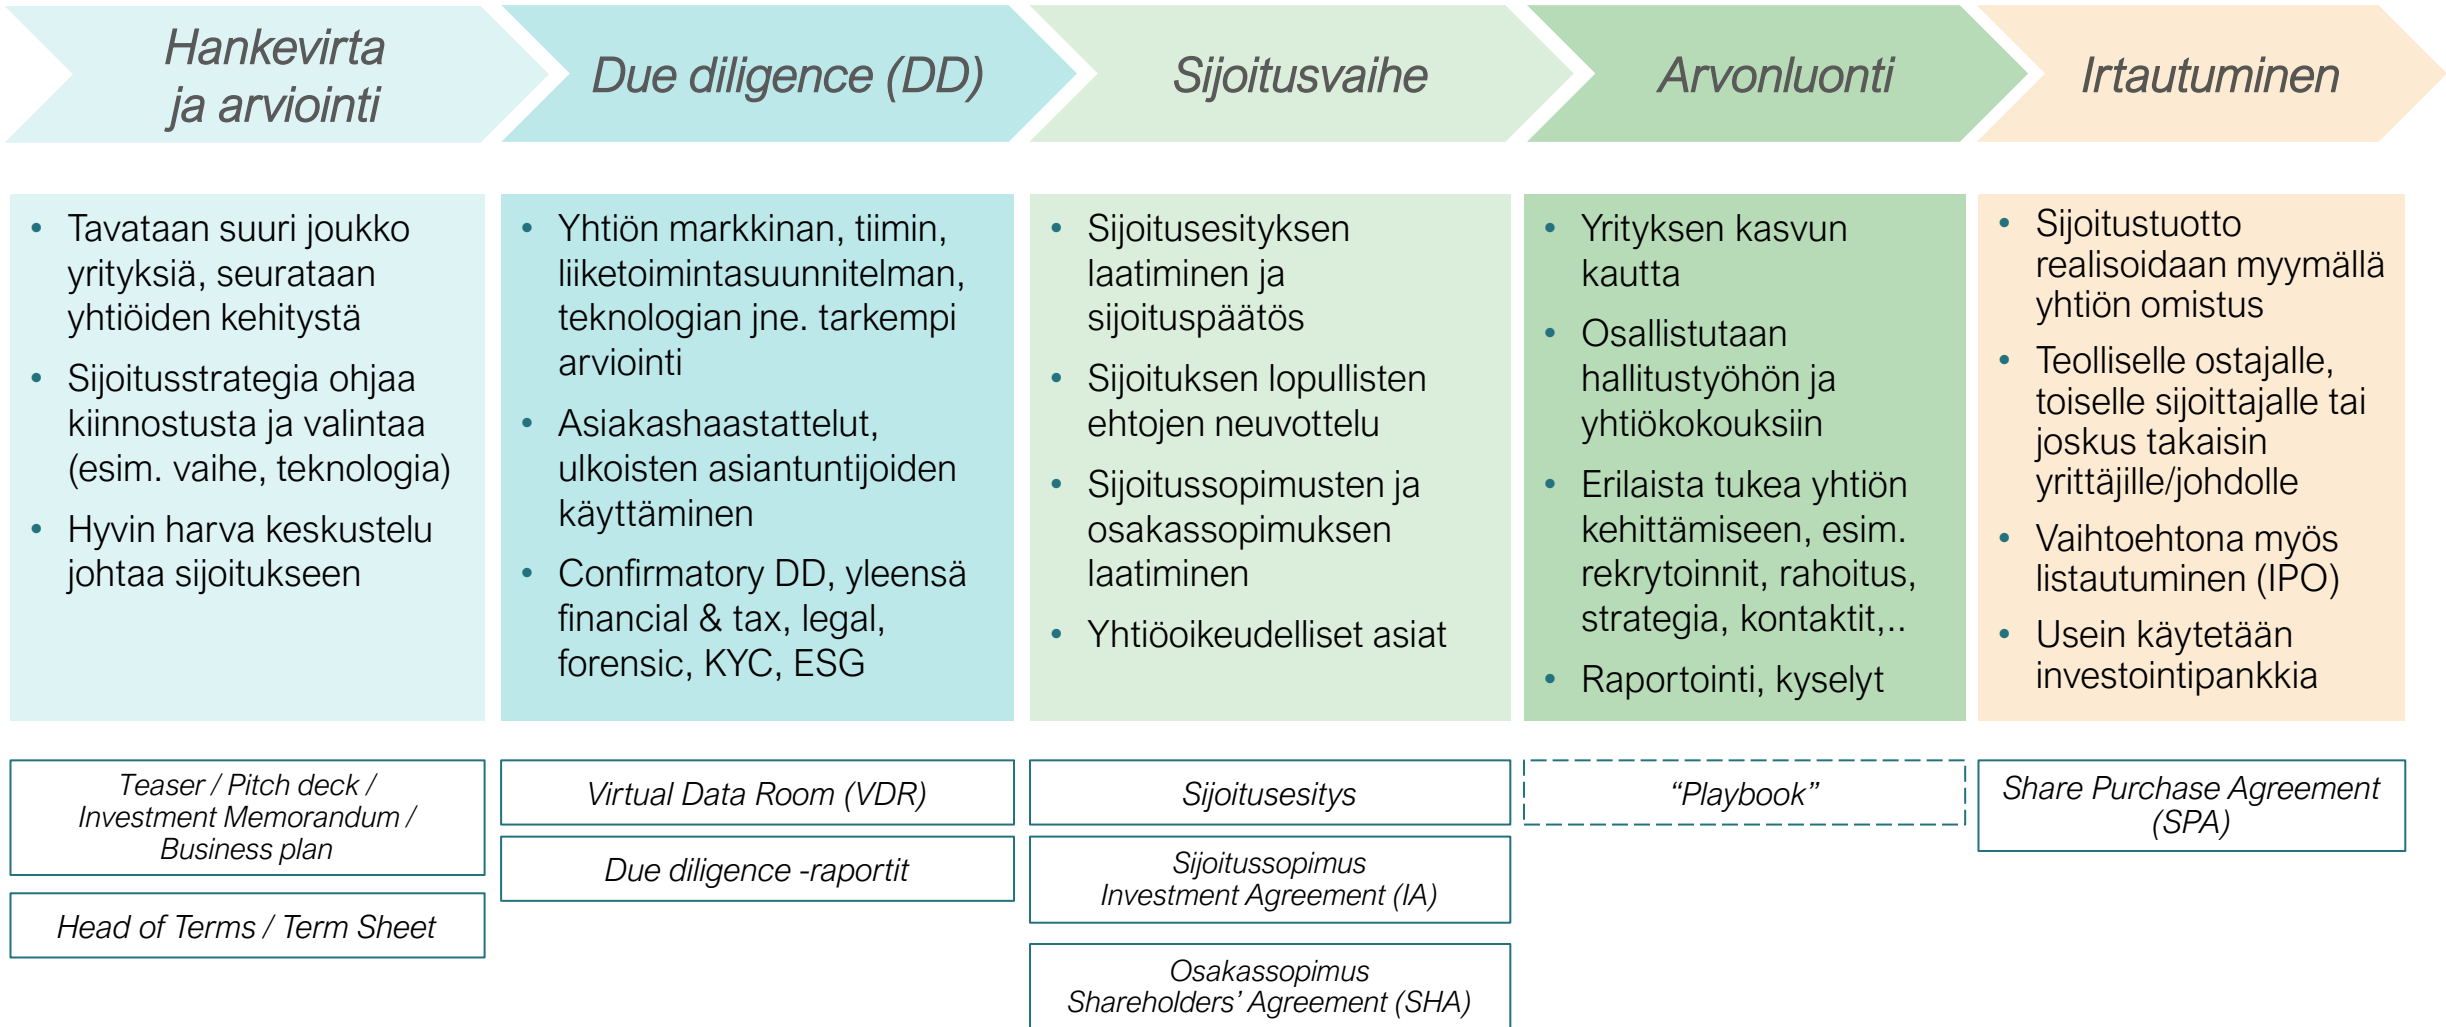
Hankevirta ja arviointi

- Tavataan suuri joukko yrityksiä, seurataan yhtiöiden kehitystä
- Sijoitusstrategia ohjaa kiinnostusta ja valintaa (esim. vaihe, teknologia)
- Hyvin harva keskustelu johtaa sijoitukseen

Teaser / Pitch deck / Investment Memorandum / Business plan

Head of Terms / Term Sheet

Due diligence (DD)

- Yhtiön markkinan, tiimin, liiketoimintasuunnitelman, teknologian jne. tarkempi arviointi
- Asiakashaastattelut, ulkoisten asiantuntijoiden käyttäminen
- Confirmatory DD, yleensä financial & tax, legal, forensic, KYC, ESG

Virtual Data Room (VDR)

Due diligence -raportit

Sijoitusvaihe

- Sijoitusesityksen laatiminen ja sijoituspäätös
- Sijoituksen lopullisten ehtojen neuvottelu
- Sijoitussopimusten ja osakassopimuksen laatiminen
- Yhtiöoikeudelliset asiat

Sijoitusesitys

Sijoitussopimus Investment Agreement (IA)

Osakassopimus Shareholders' Agreement (SHA)

Arvonluonti

- Yrityksen kasvun kautta
- Osallistutaan hallitustyöhön ja yhtiökokouksiin
- Erilaista tukea yhtiön kehittämiseen, esim. rekrytoinnit, rahoitus, strategia, kontaktit,..
- Raportointi, kyselyt

"Playbook"

Irtautuminen

- Sijoitustuotto realisoidaan myymällä yhtiön omistus
- Teolliselle ostajalle, toiselle sijoittajalle tai joskus takaisin yrittäjille/johdolle
- Vaihtoehtona myös listautuminen (IPO)
- Usein käytetään investointipankkia

Share Purchase Agreement (SPA)